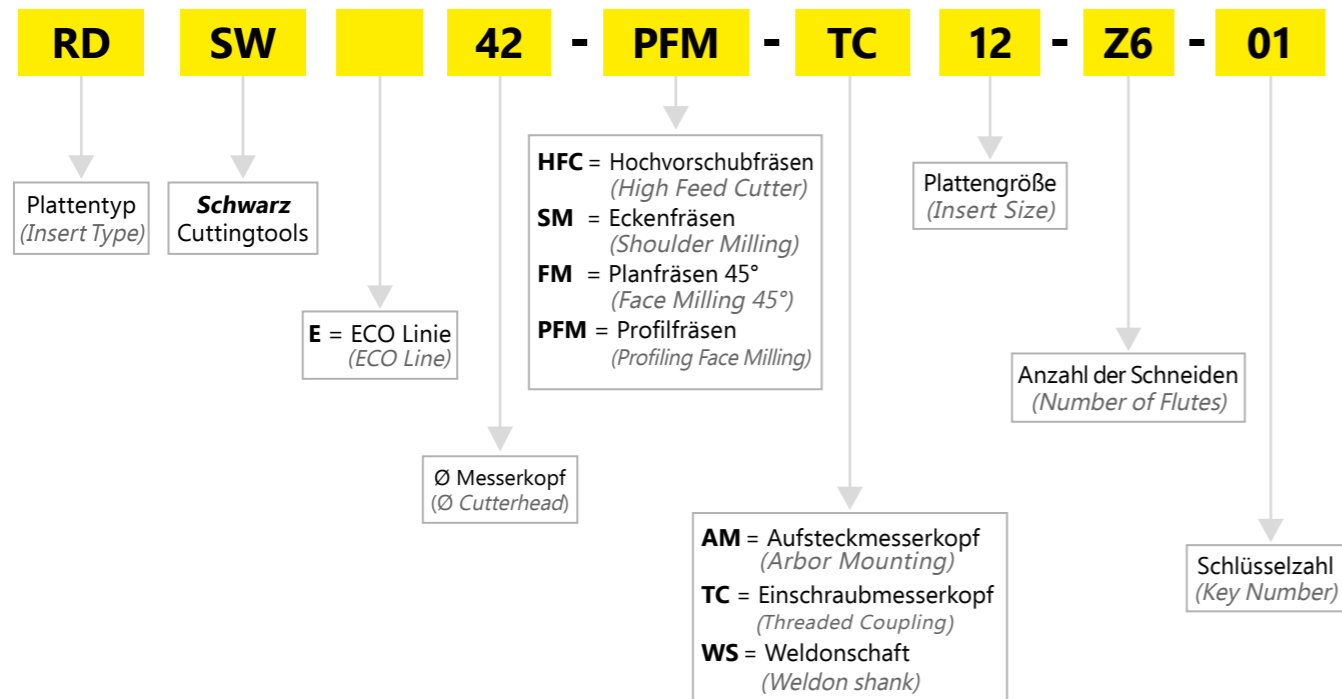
RD SW 42 - PFM - TC 12 - Z6 - 01

Plattentyp
(Insert Type)

**Schwarz** Cuttingtools

**E** = ECO Linie
(ECO Line)

Ø Messerkopf
(Ø Cutterhead)

**HFC** = Hochvorschubfräsen
(High Feed Cutter)
**SM** = Eckenfräsen
(Shoulder Milling)
**FM** = Planfräsen 45°
(Face Milling 45°)
**PFM** = Profilfräsen
(Profiling Face Milling)

**AM** = Aufsteckmesserkopf
(Arbor Mounting)
**TC** = Einschraubmesserkopf
(Threaded Coupling)
**WS** = Weldonschaft
(Weldon shank)

Plattengröße
(Insert Size)

Anzahl der Schneiden
(Number of Flutes)

Schlüsselzahl
(Key Number)